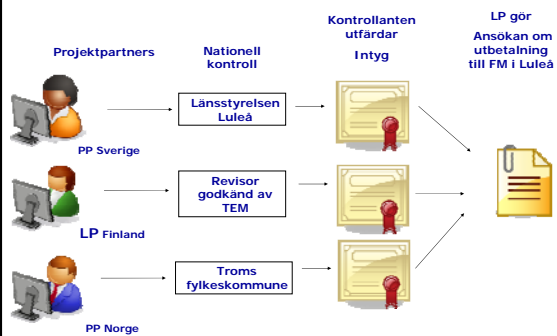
Projektpartners

Nationell kontroll

Kontrollanten utfärdar

Intyg

LP gör

Ansökan om utbetalning till FM i Luleå

PP Sverige

Länsstyrelsen Luleå

LP Finland

Revisor godkänd av TEM

PP Norge

Troms fylkeskommune